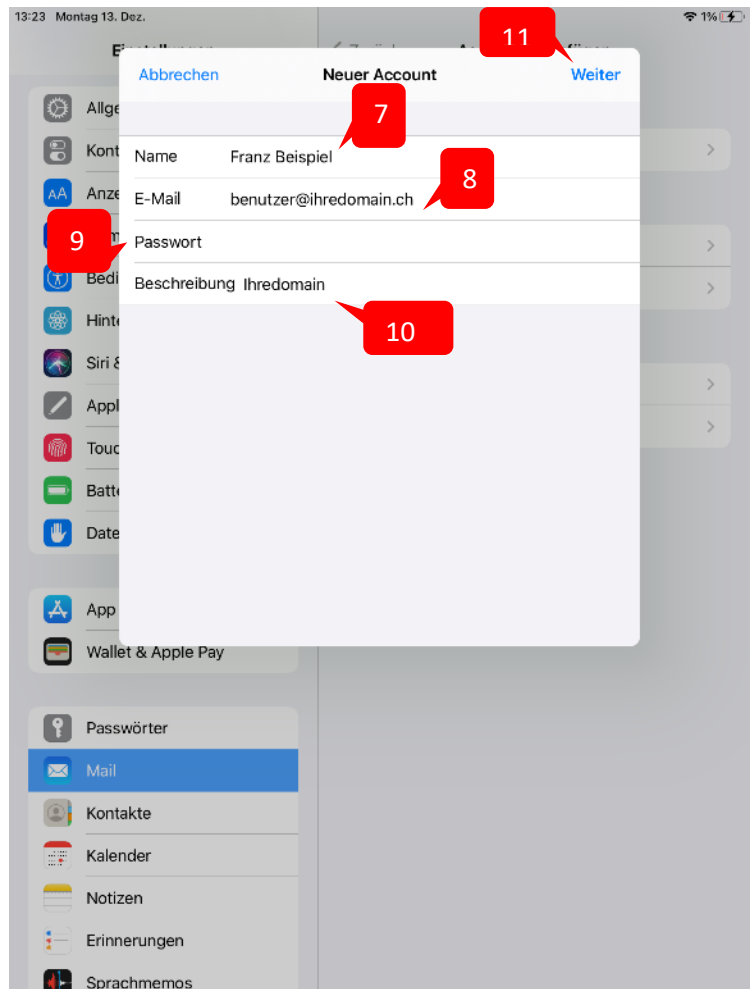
13:23 Montag 13. Dez.

1%

Einstellungen

Abbrechen Neuer Account Weiter

11

7

Name Franz Beispiel

8

E-Mail benutzer@ihredomain.ch

9

Passwort

Beschreibung Ihredomain

10

Allge

Kont

Anze

Bedi

Hinte

Siri &

Appl

Touc

Batte

Date

App

Wallet & Apple Pay

Passwörter

Mail

Kontakte

Kalender

Notizen

Erinnerungen

Sprachmemos